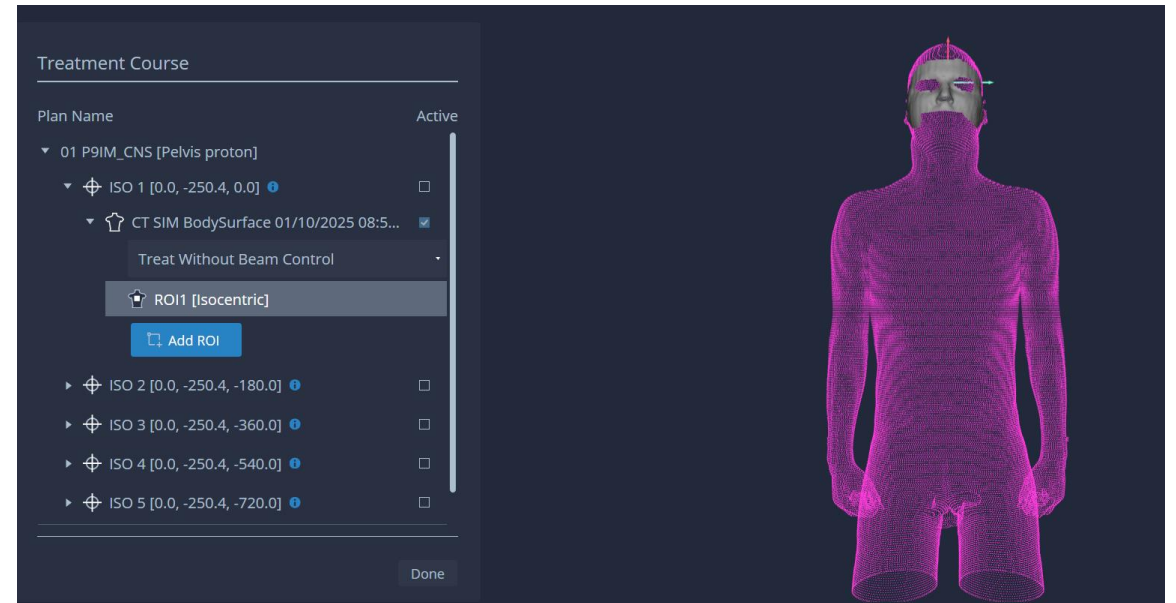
Treatment Course

Plan Name

Active

01 P9IM_CNS [Pelvis proton]

ISO 1 [0.0, -250.4, 0.0]

CT SIM BodySurface 01/10/2025 08:5...

Treat Without Beam Control

ROI1 [Isocentric]

Add ROI

ISO 2 [0.0, -250.4, -180.0]

ISO 3 [0.0, -250.4, -360.0]

ISO 4 [0.0, -250.4, -540.0]

ISO 5 [0.0, -250.4, -720.0]

Done